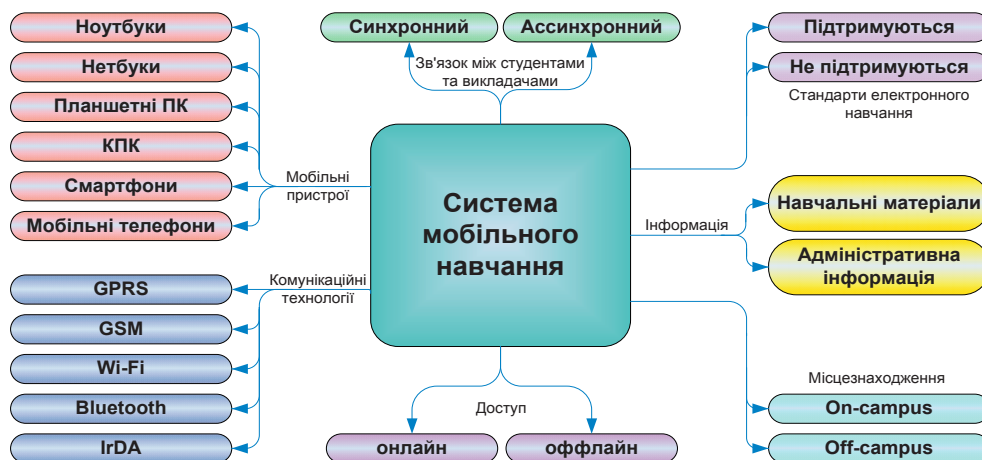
Ноутбуки
Нетбуки
Планшетні ПК
КПК
Смартфони
Мобільні телефони

Мобільні пристрої

Синхронний
Ассинхронний

Зв'язок між студентами та викладачами

Підтримуються
Не підтримуються

Стандарти електронного навчання

Система мобільного навчання

Інформація

Навчальні матеріали
Адміністративна інформація

Комунікаційні технології

GPRS
GSM
Wi-Fi
Bluetooth
IrDA

Доступ

онлайн
оффлайн

Місцезнаходження

On-campus
Off-campus